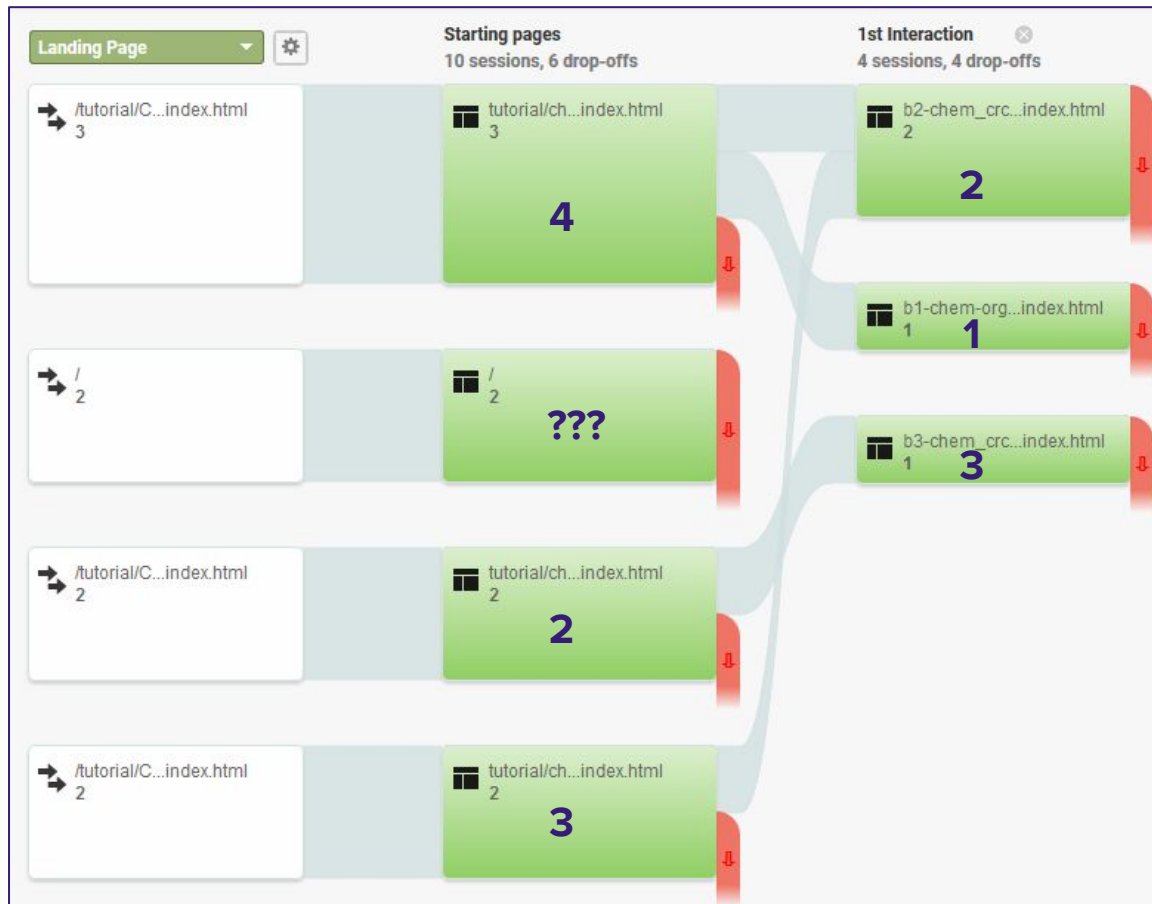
Landing Page

Starting pages
10 sessions, 6 drop-offs

1st Interaction
4 sessions, 4 drop-offs

/tutorial/C...index.html
3

tutorial/ch...index.html
3

4

b2-chem_crc...index.html
2

2

b1-chem-org...index.html
1

1

/
2

/
2

???

b3-chem_crc...index.html
1

3

/tutorial/C...index.html
2

tutorial/ch...index.html
2

2

/tutorial/C...index.html
2

tutorial/ch...index.html
2

3